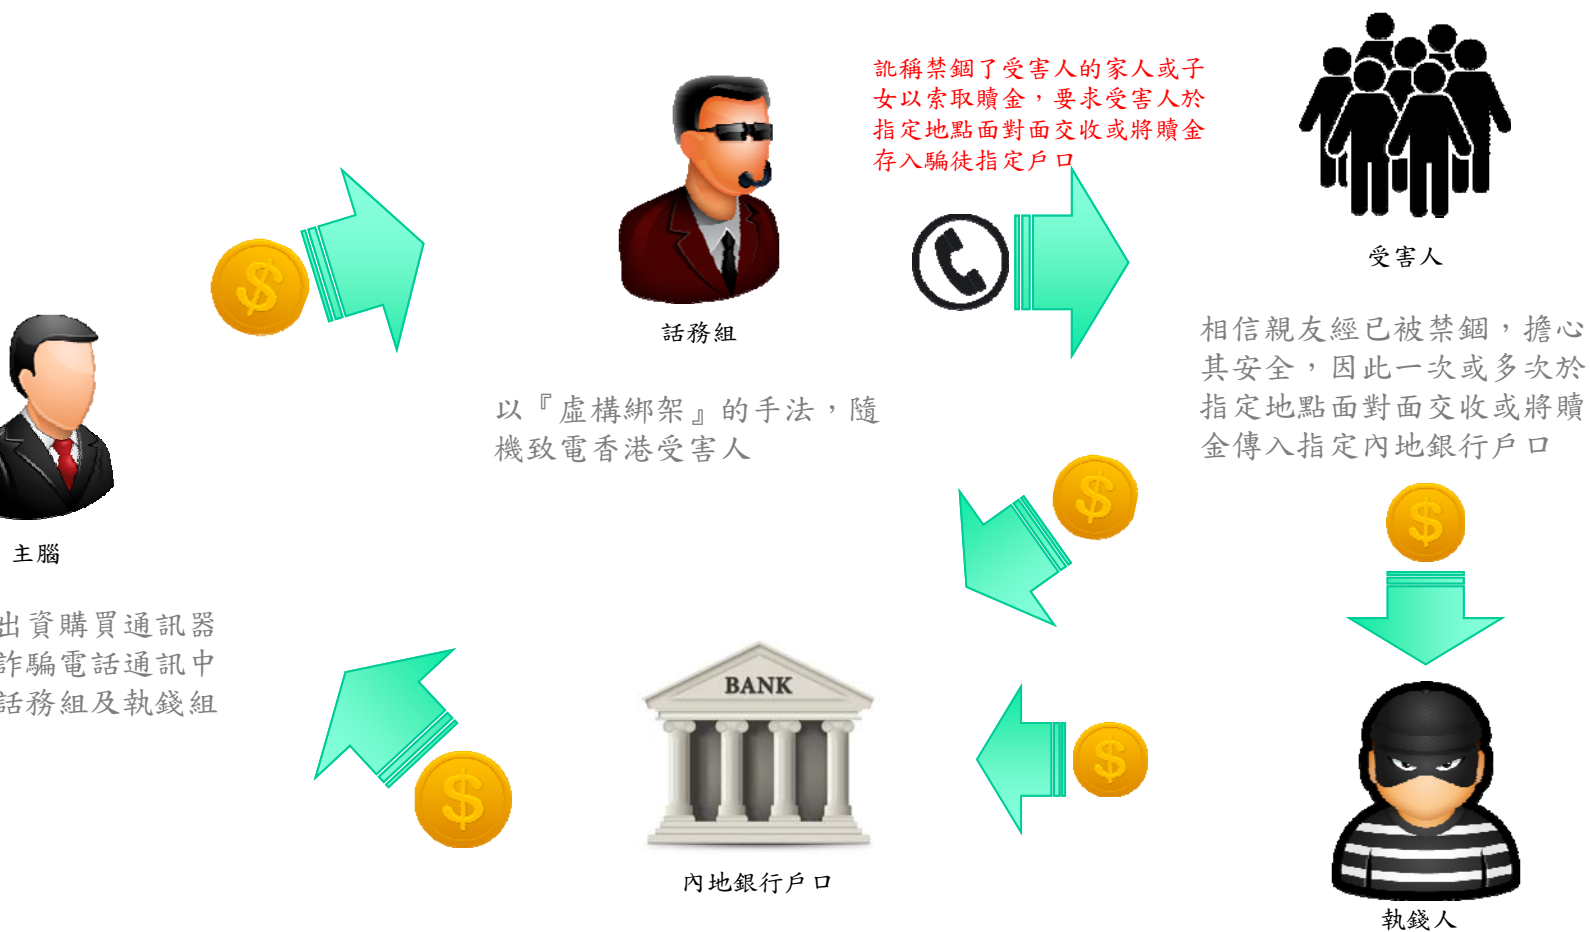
訛稱禁錮了受害人的家人或子女以索取贖金，要求受害人於指定地點面對面交收或將贖金存入騙徒指定戶口

話務組

受害人

以『虛構綁架』的手法，隨機致電香港受害人

相信親友經已被禁錮，擔心其安全，因此一次或多次於指定地點面對面交收或將贖金傳入指定內地銀行戶口

主腦

出資購買通訊器
詐騙電話通訊中
話務組及執錢組

BANK

內地銀行戶口

執錢人